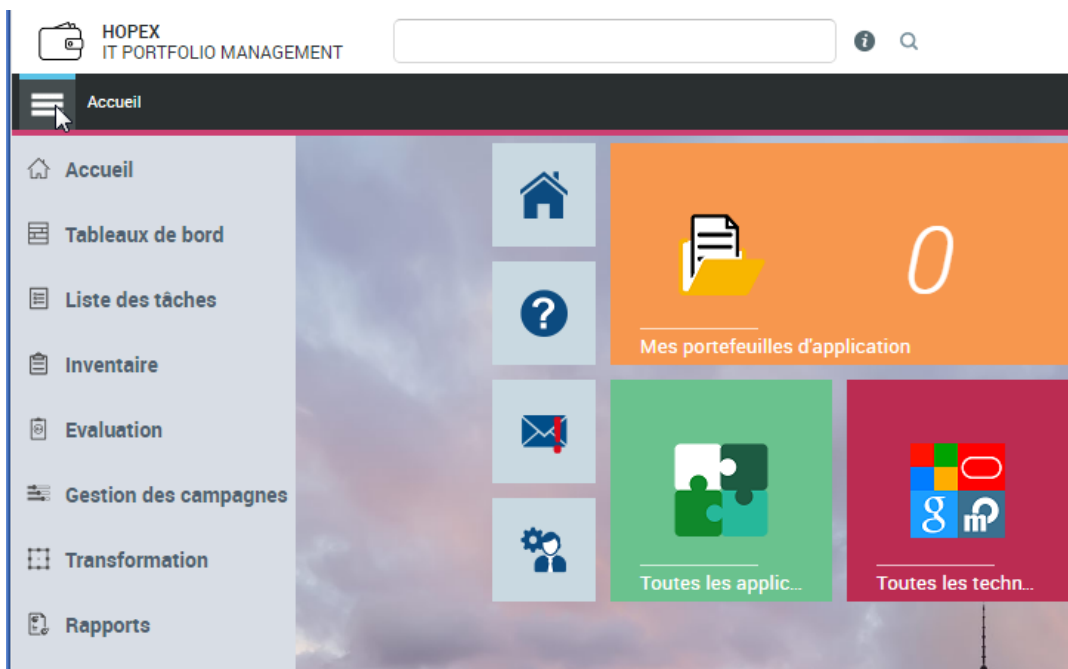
HOPEX
IT PORTFOLIO MANAGEMENT

Accueil

Accueil
Tableaux de bord
Liste des tâches
Inventaire
Evaluation
Gestion des campagnes
Transformation
Rapports

0
Mes portefeuilles d'application

Toutes les applic...

Toutes les techn...